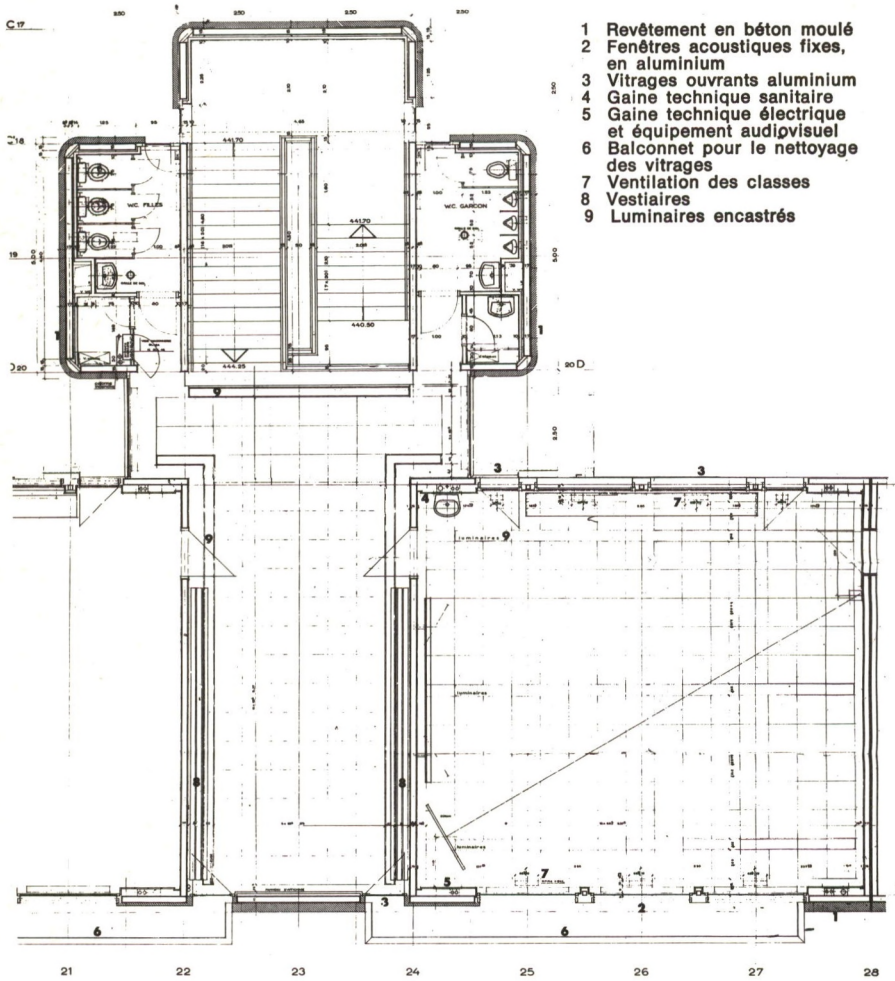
1 Revêtement en béton moulé
2 Fenêtres acoustiques fixes, en aluminium
3 Vitrages ouvrants aluminium
4 Gaine technique sanitaire
5 Gaine technique électrique et équipement audiovisuel
6 Balconnet pour le nettoyage des vitrages
7 Ventilation des classes
8 Vestiaires
9 Luminaires encastrés

C 17
250
250
250
250
441.70
441.70
440.50
444.25
W.C. FILLES
W.C. GARCON
19
D 20
20 D
5.00
2.50
1
2
3
3
3
4
5
6
6
7
7
8
8
9
9
9
luminaires
luminaires
luminaires

21 22 23 24 25 26 27 28